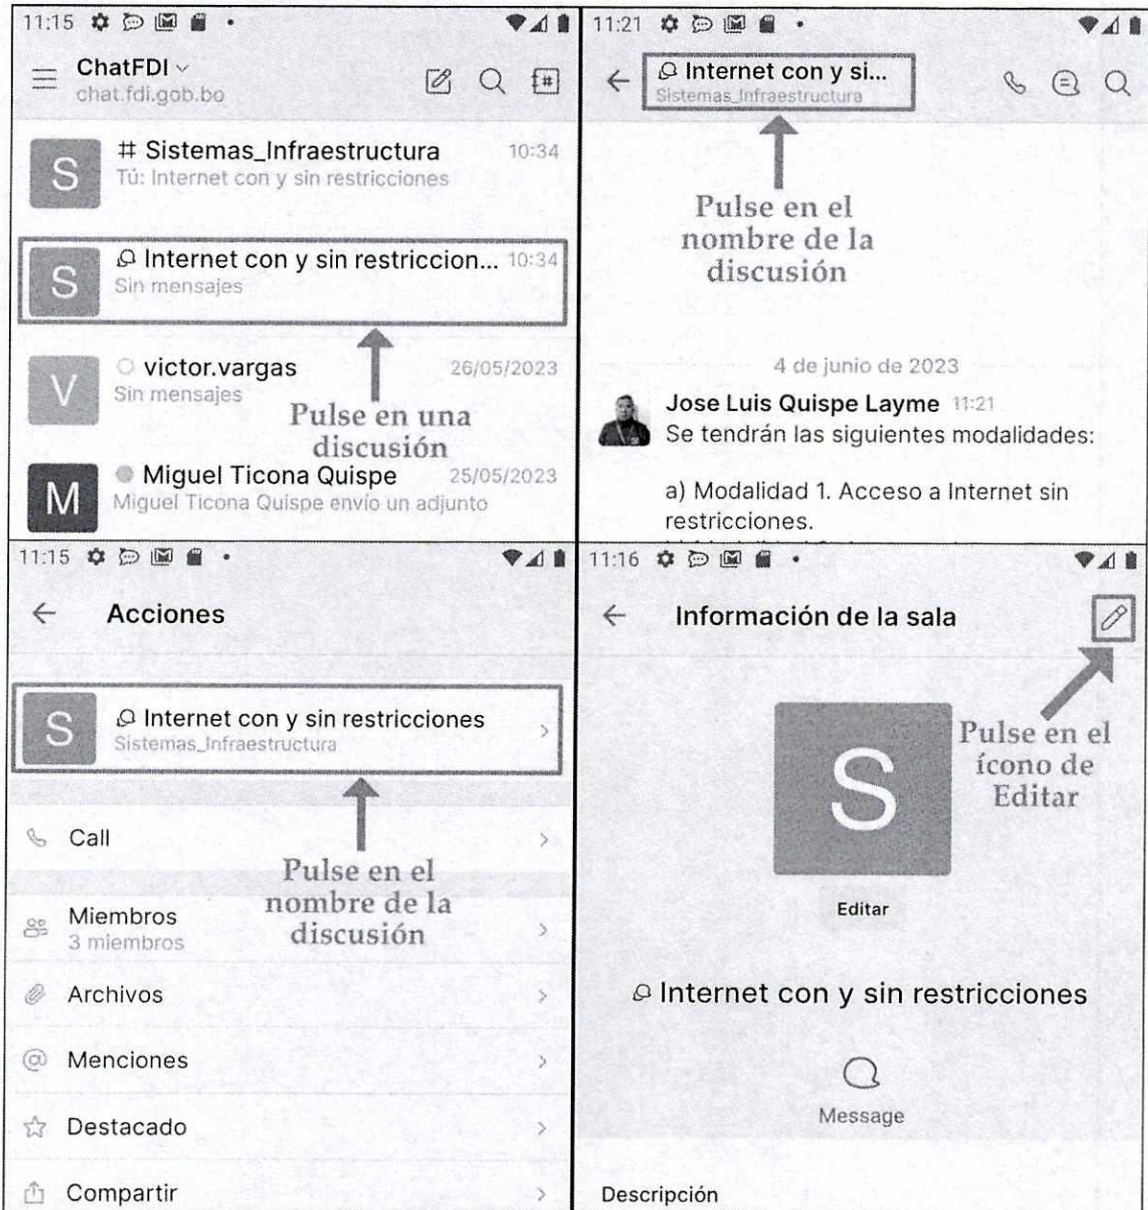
11:15

ChatFDI
chat.fdi.gob.bo

S # Sistemas_Infraestructura 10:34
Tú: Internet con y sin restricciones

S Internet con y sin restriccion... 10:34
Sin mensajes

V victor.vargas 26/05/2023
Sin mensajes

Pulse en una discusión

M Miguel Ticona Quispe 25/05/2023
Miguel Ticona Quispe envio un adjunto

11:21

Internet con y si...
Sistemas_Infraestructura

Pulse en el nombre de la discusión

4 de junio de 2023

Jose Luis Quispe Layme 11:21
Se tendrán las siguientes modalidades:

a) Modalidad 1. Acceso a Internet sin restricciones.

11:15

Acciones

S Internet con y sin restricciones
Sistemas_Infraestructura

Call

Pulse en el nombre de la discusión

Miembros
3 miembros

Archivos

Menciones

Destacado

Compartir

11:16

Información de la sala

Pulse en el ícono de Editar

S

Editar

Internet con y sin restricciones

Message

Descripción